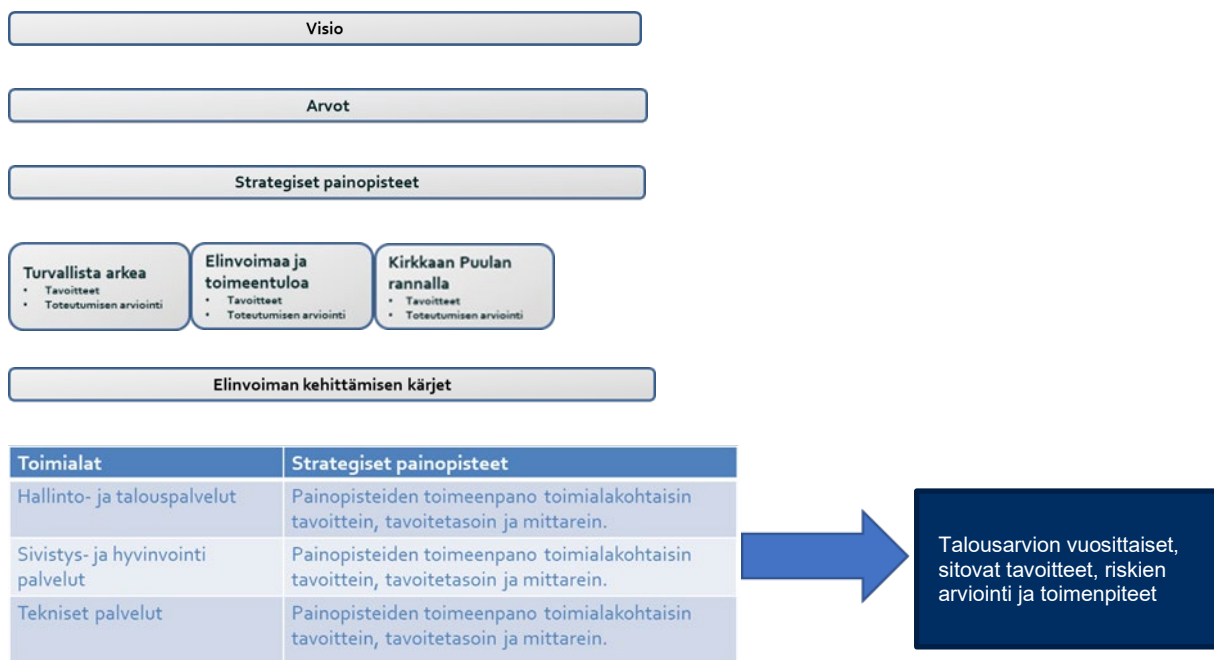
Visio

Arvot

Strategiset painopisteet

Turvallista arkea
- Tavoitteet
- Toteutumisen arviointi

Elinvoimaa ja toimeentuloa
- Tavoitteet
- Toteutumisen arviointi

Kirkkaan Puulan rannalla
- Tavoitteet
- Toteutumisen arviointi

Elinvoiman kehittämisen kärjet

| Toimialat | Strategiset painopisteet |
|---|---|
| Hallinto- ja talouspalvelut | Painopisteiden toimeenpano toimialakohtaisin tavoittein, tavoitetasoin ja mittarein. |
| Sivistys- ja hyvinvointi palvelut | Painopisteiden toimeenpano toimialakohtaisin tavoittein, tavoitetasoin ja mittarein. |
| Tekniset palvelut | Painopisteiden toimeenpano toimialakohtaisin tavoittein, tavoitetasoin ja mittarein. |

Talousarvion vuosittaiset, sitovat tavoitteet, riskien arviointi ja toimenpiteet